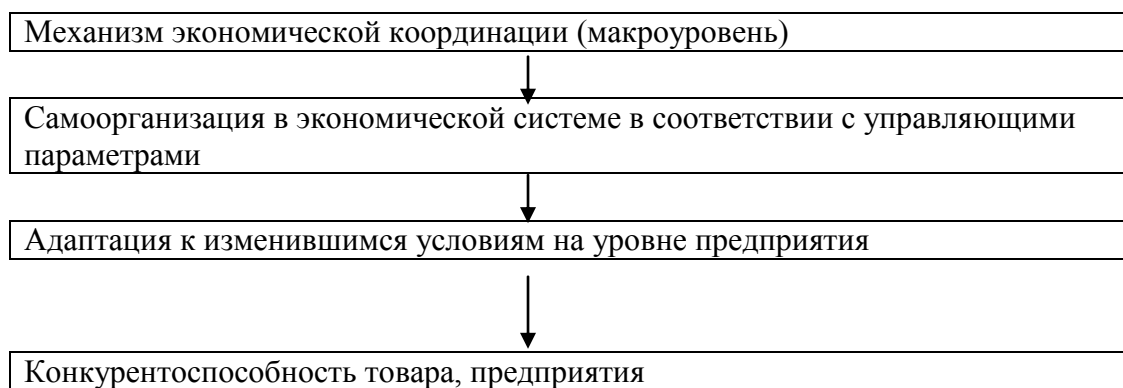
Механизм экономической координации (макроуровень)

Самоорганизация в экономической системе в соответствии с управляющими параметрами

Адаптация к изменившимся условиям на уровне предприятия

Конкурентоспособность товара, предприятия